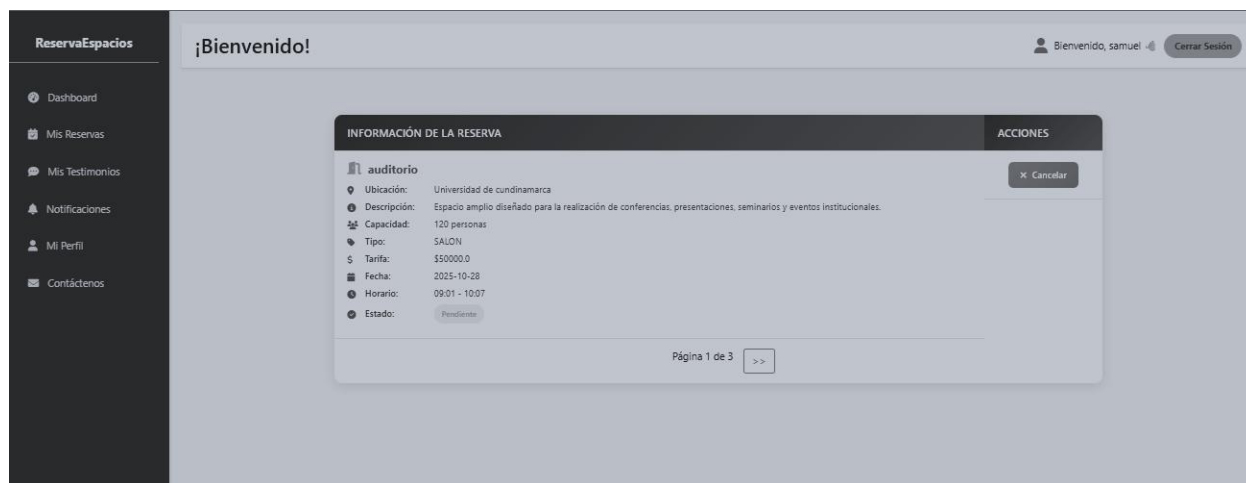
ReservaEspacios

Dashboard
Mis Reservas
Mis Testimonios
Notificaciones
Mi Perfil
Contáctenos

¡Bienvenido!

Bienvenido, samuel

Cerrar Sesión

| INFORMACIÓN DE LA RESERVA | ACCIONES |
|---|---|
| auditorio<br>Ubicación: Universidad de cundinamarca<br>Descripción: Espacio amplio diseñado para la realización de conferencias, presentaciones, seminarios y eventos institucionales.<br>Capacidad: 120 personas<br>Tipo: SALON<br>Tarifa: \$50000.0<br>Fecha: 2025-10-28<br>Horario: 09:01 - 10:07<br>Estado: Pendiente | × Cancelar |

Página 1 de 3 >>